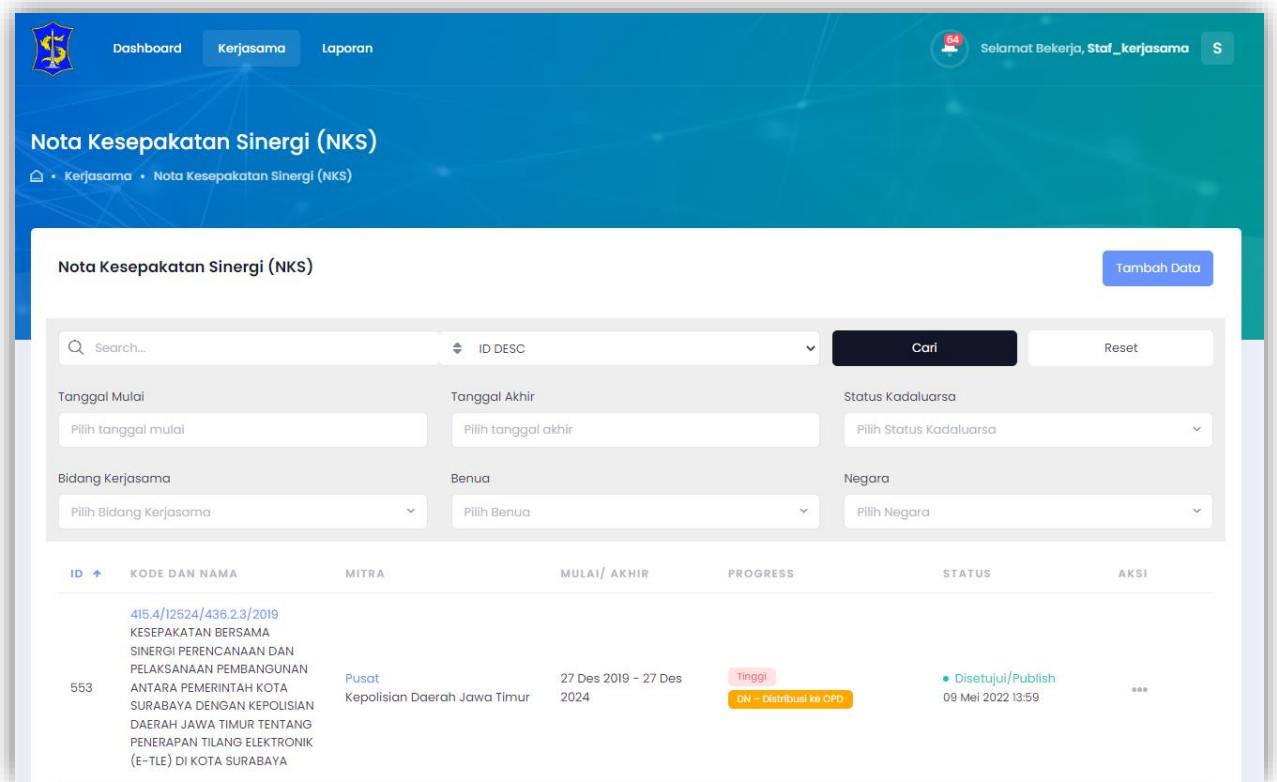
Dashboard Kerjasama Laporan

64

Selamat Bekerja, Staf_kerjasama S

Nota Kesepakatan Sinergi (NKS)

• Kerjasama • Nota Kesepakatan Sinergi (NKS)

Nota Kesepakatan Sinergi (NKS)

Tambah Data

Search...

ID DESC

Cari

Reset

Tanggal Mulai

Pilih tanggal mulai

Tanggal Akhir

Pilih tanggal akhir

Status Kadaluarsa

Pilih Status Kadaluarsa

Bidang Kerjasama

Pilih Bidang Kerjasama

Benua

Pilih Benua

Negara

Pilih Negara

| ID | KODE DAN NAMA | MITRA | MULAI/ AKHIR | PROGRESS | STATUS | AKSI |
|---|---|---|---|---|---|---|
| 553 | 415.4/12524/436.2.3/2019 KESEPAKATAN BERSAMA SINERGI PERENCANAAN DAN PELAKSANAAN PEMBANGUNAN ANTARA PEMERINTAH KOTA SURABAYA DENGAN KEPOLISIAN DAERAH JAWA TIMUR TENTANG PENERAPAN TILANG ELEKTRONIK (E-TLE) DI KOTA SURABAYA | Pusat Kepolisian Daerah Jawa Timur | 27 Des 2019 - 27 Des 2024 | Tinggi ON - Distribusi ke OPD | • Disetujui/Publish 09 Mei 2022 13:59 | ••• |